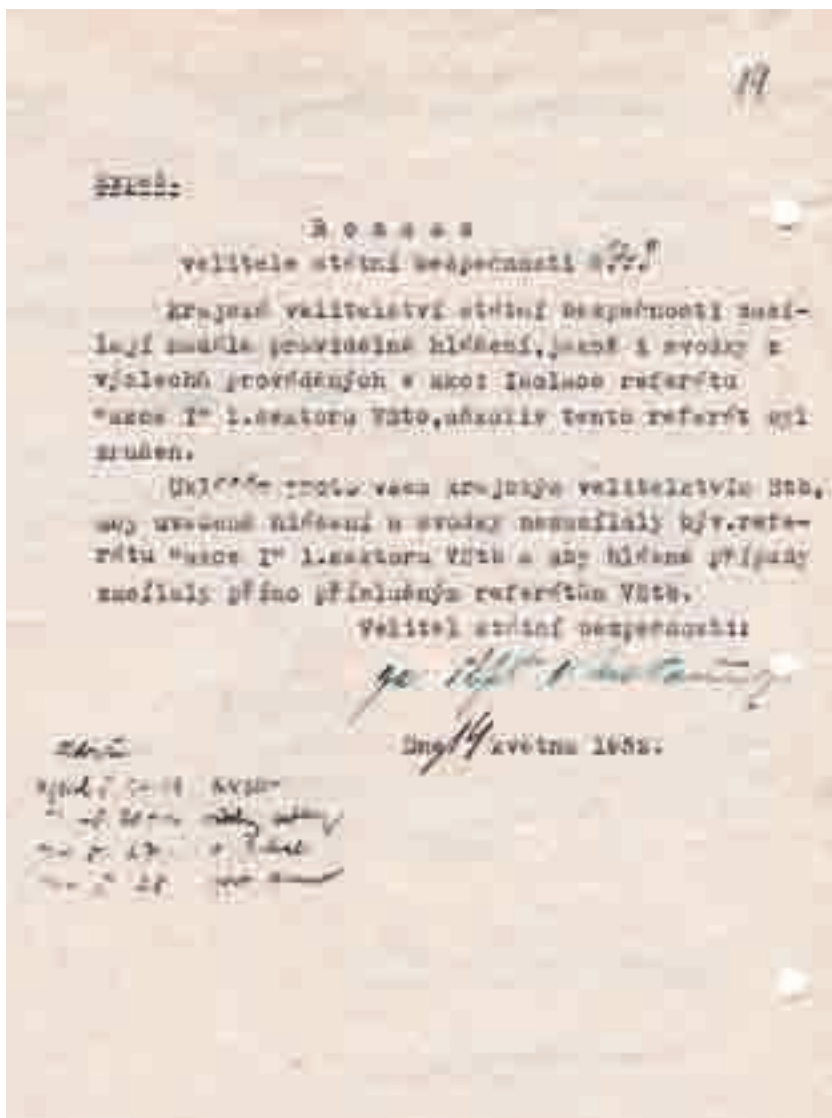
19

Tajné:

R o z k a z
velitele státní bezpečnosti č.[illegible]

Krajská velitelství státní bezpečnosti zasílají dosud pravidelná hlášení, jakož i zvodky o výslechů prováděných v akci Imolace referátu "akce I" 1.sektoru VStB,ačkoliv tento referát byl zrušen.

Ukládám proto všem krajským velitelstvím StB, aby uvedená hlášení a zvodky nezasílaly býv.referátu "akce I" 1.sektoru VStB a aby hlášené případy zasílaly přímo příslušným referátům VStB.

Velitel státní bezpečnosti:
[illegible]

Dne 14 května 1952.

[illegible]
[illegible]
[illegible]
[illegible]
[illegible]